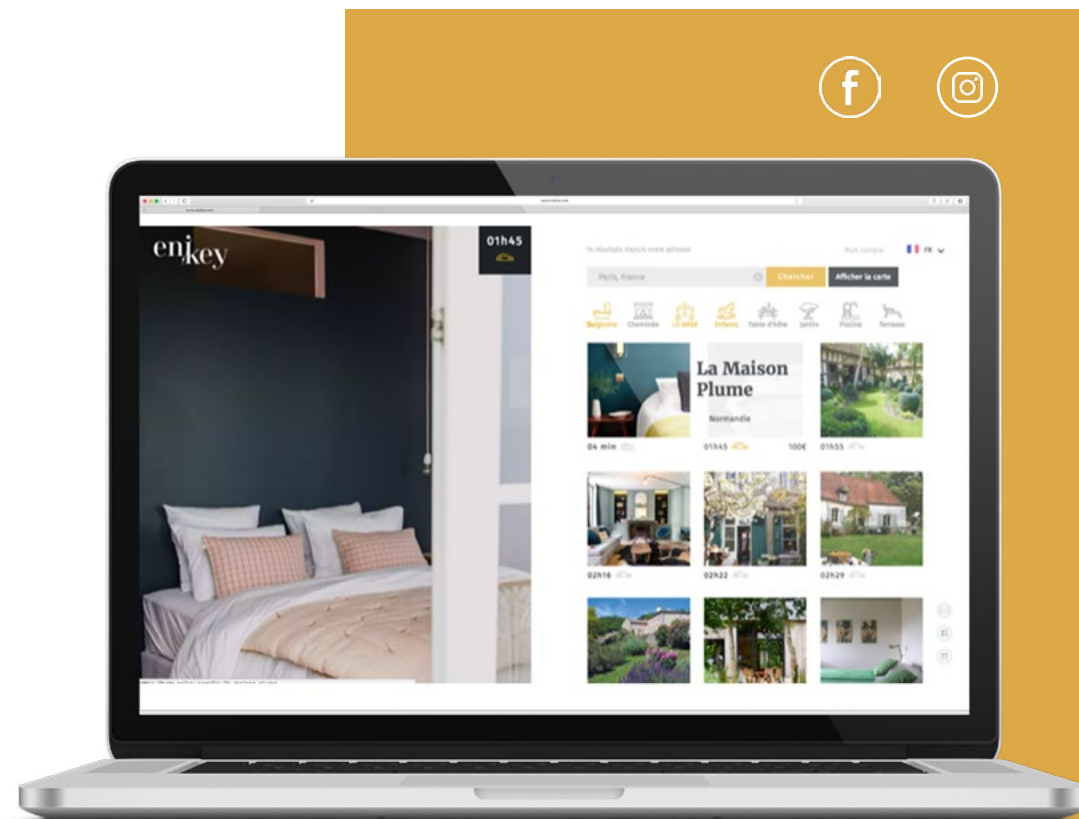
f

en key

01h45

Mon compte FR

Paris, France

Chercher

Afficher la carte

Baignoire Cheminée Lit bébé Enfants Table d'hôte Jardin Piscine Terrasse

La Maison Plume

Normandie

04 min

01h45

100€

01h55

02h16

02h22

02h29